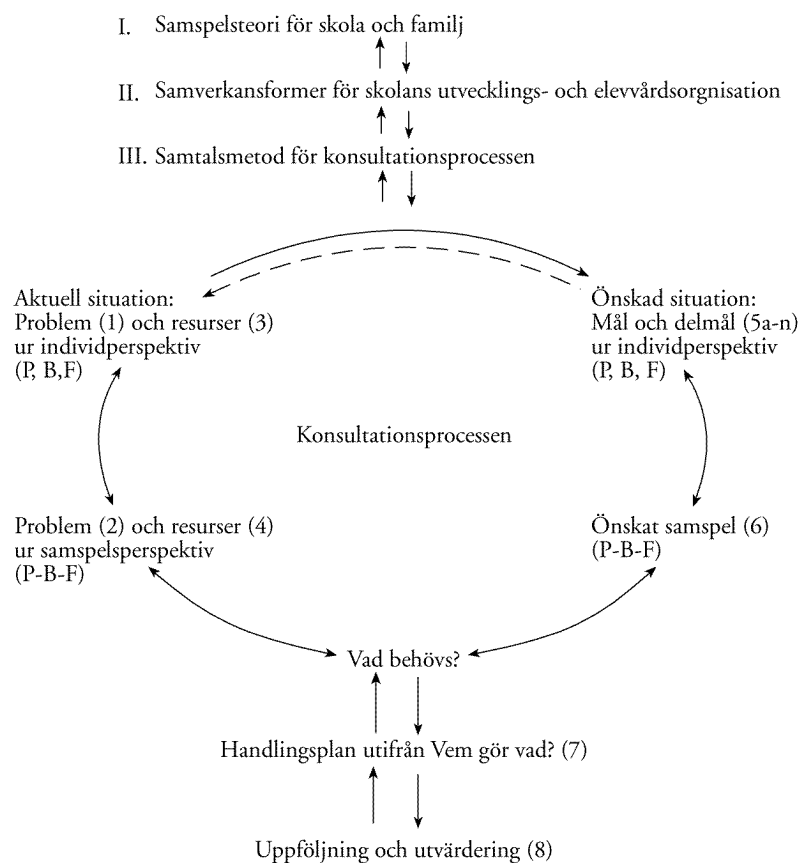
I. Samspelsteori för skola och familj

II. Samverkansformer för skolans utvecklings- och elevvårdsorgnisation

III. Samtalsmetod för konsultationsprocessen

Aktuell situation:
Problem (1) och resurser (3)
ur individperspektiv
(P, B,F)

Önskad situation:
Mål och delmål (5a-n)
ur individperspektiv
(P, B, F)

Konsultationsprocessen

Problem (2) och resurser (4)
ur samspelsperspektiv
(P-B-F)

Önskat samspel (6)
(P-B-F)

Vad behövs?

Handlingsplan utifrån Vem gör vad? (7)

Uppföljning och utvärdering (8)